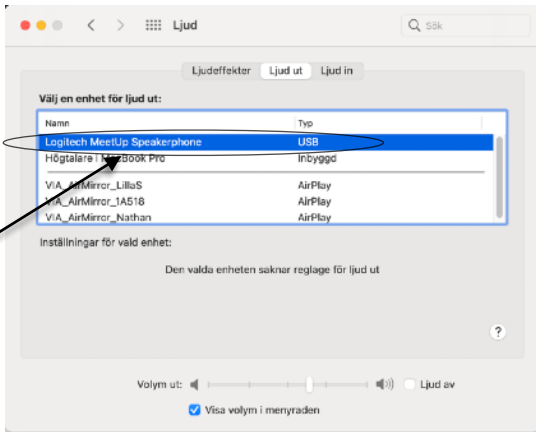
Ljud

Sök

Ljudeffekter | Ljud ut | Ljud in

Välj en enhet för ljud ut:

| Namn | Typ |
|---|---|
| Logitech MeetUp Speakerphone | USB |
| Högtalare i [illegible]Book Pro | Inbyggd |
| VIA_AirMirror_LillaS | AirPlay |
| VIA_AirMirror_1A518 | AirPlay |
| VIA_AirMirror_Nathan | AirPlay |

Inställningar för vald enhet:

Den valda enheten saknar reglage för ljud ut

?

Volym ut:

Ljud av

Visa volym i menyraden